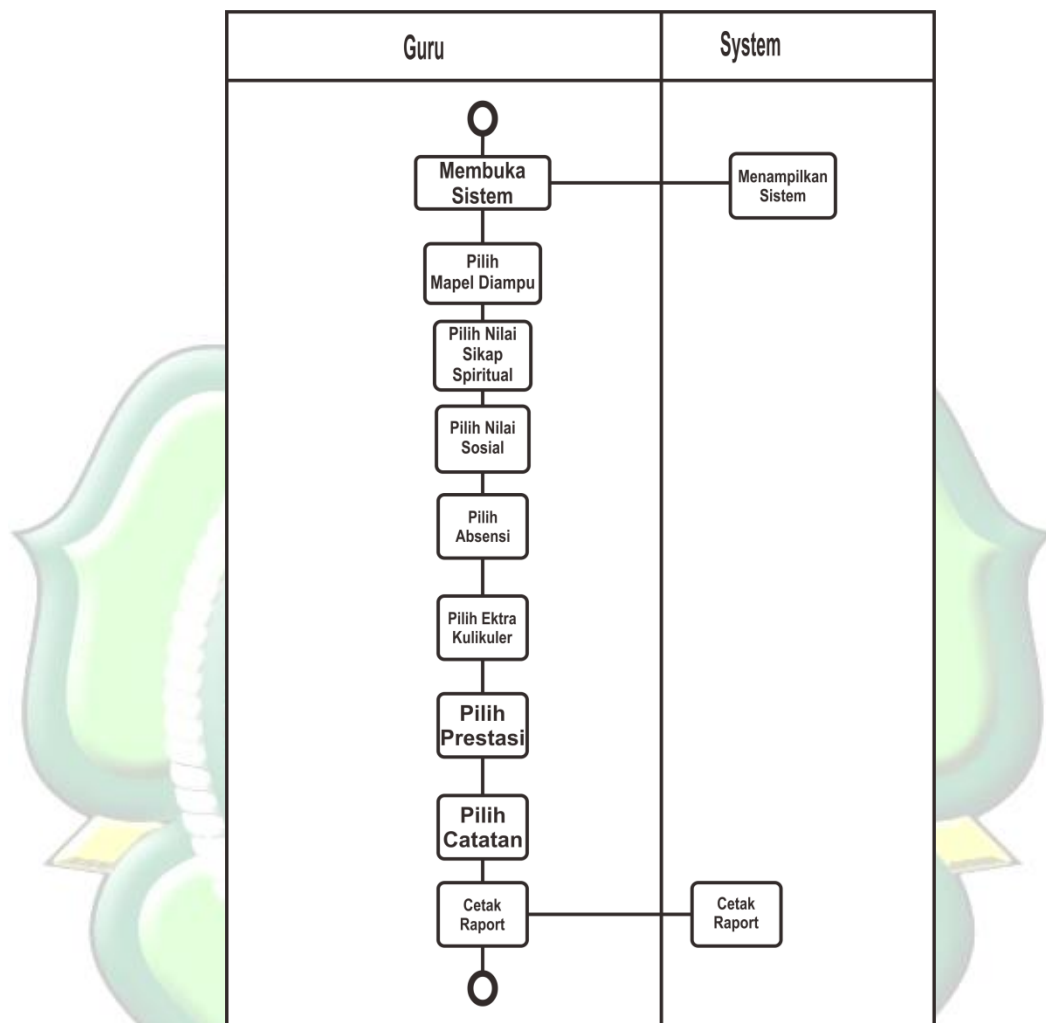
| Guru | System |
|---|---|

Membuka Sistem

Menampilkan Sistem

Pilih Mapel Diampu

Pilih Nilai Sikap Spiritual

Pilih Nilai Sosial

Pilih Absensi

Pilih Ektra Kulikuler

Pilih Prestasi

Pilih Catatan

Cetak Raport

Cetak Raport